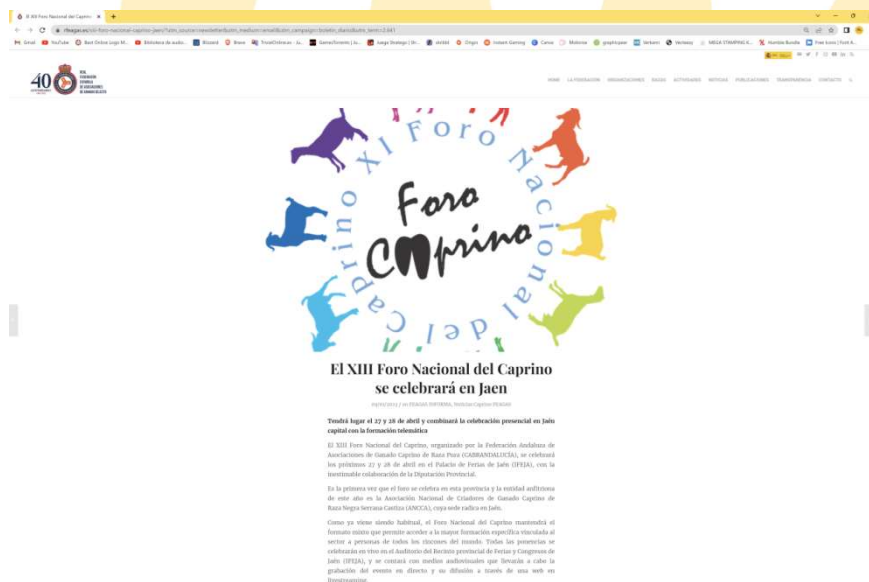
XI Foro Nacional del Caprino

Foro Caprino

El XIII Foro Nacional del Caprino se celebrará en Jaen

Tendrá lugar el 27 y 28 de abril y combinará la celebración presencial en Jaén capital con la formación telemática

El XIII Foro Nacional del Caprino, organizado por la Federación Andaluza de Asociaciones de Ganado Caprino de Raza Pura (CABRANDALUCÍA), se celebrará los próximos 27 y 28 de abril en el Palacio de Ferias de Jaén (IFEJA), con la inestimable colaboración de la Diputación Provincial.

Es la primera vez que el foro se celebra en esta provincia y la entidad anfitriona de este año es la Asociación Nacional de Criadores de Ganado Caprino de Raza Negra Serrana Castiza (ANCCA), cuya sede radica en Jaén.

Como ya viene siendo habitual, el Foro Nacional del Caprino mantendrá el formato mixto que permite acceder a la mayor formación específica vinculada al sector a personas de todos los rincones del mundo. Todas las ponencias se celebrarán en vivo en el Auditorio del Recinto provincial de Ferias y Congresos de Jaén (IFEJA), y se contará con medios audiovisuales que llevarán a cabo la grabación del evento en directo y su difusión a través de una web en livestreaming.